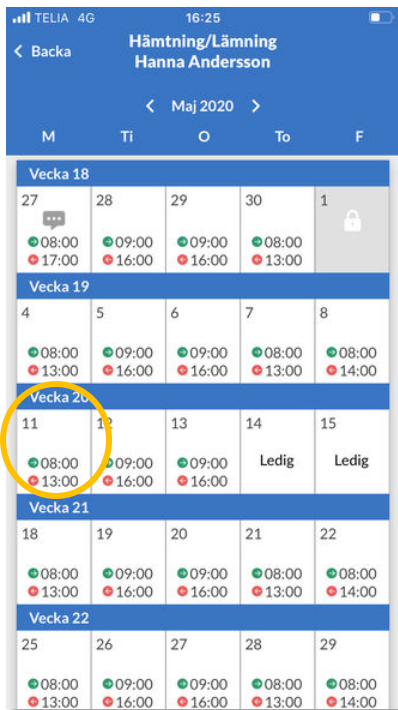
TELIA 4G 16:25

< Backa Hämtning/Lämning Hanna Andersson

< Maj 2020 >

| M | Ti | O | To | F |
|---|---|---|---|---|
| **Vecka 18** | | | | |
| 27 08:00 17:00 | 28 09:00 16:00 | 29 09:00 16:00 | 30 08:00 13:00 | 1 |
| **Vecka 19** | | | | |
| 4 08:00 13:00 | 5 09:00 16:00 | 6 09:00 16:00 | 7 08:00 13:00 | 8 08:00 14:00 |
| **Vecka 20** | | | | |
| 11 08:00 13:00 | 12 09:00 16:00 | 13 09:00 16:00 | 14 Ledig | 15 Ledig |
| **Vecka 21** | | | | |
| 18 08:00 13:00 | 19 09:00 16:00 | 20 09:00 16:00 | 21 08:00 13:00 | 22 08:00 14:00 |
| **Vecka 22** | | | | |
| 25 08:00 13:00 | 26 09:00 16:00 | 27 09:00 16:00 | 28 08:00 13:00 | 29 08:00 14:00 |